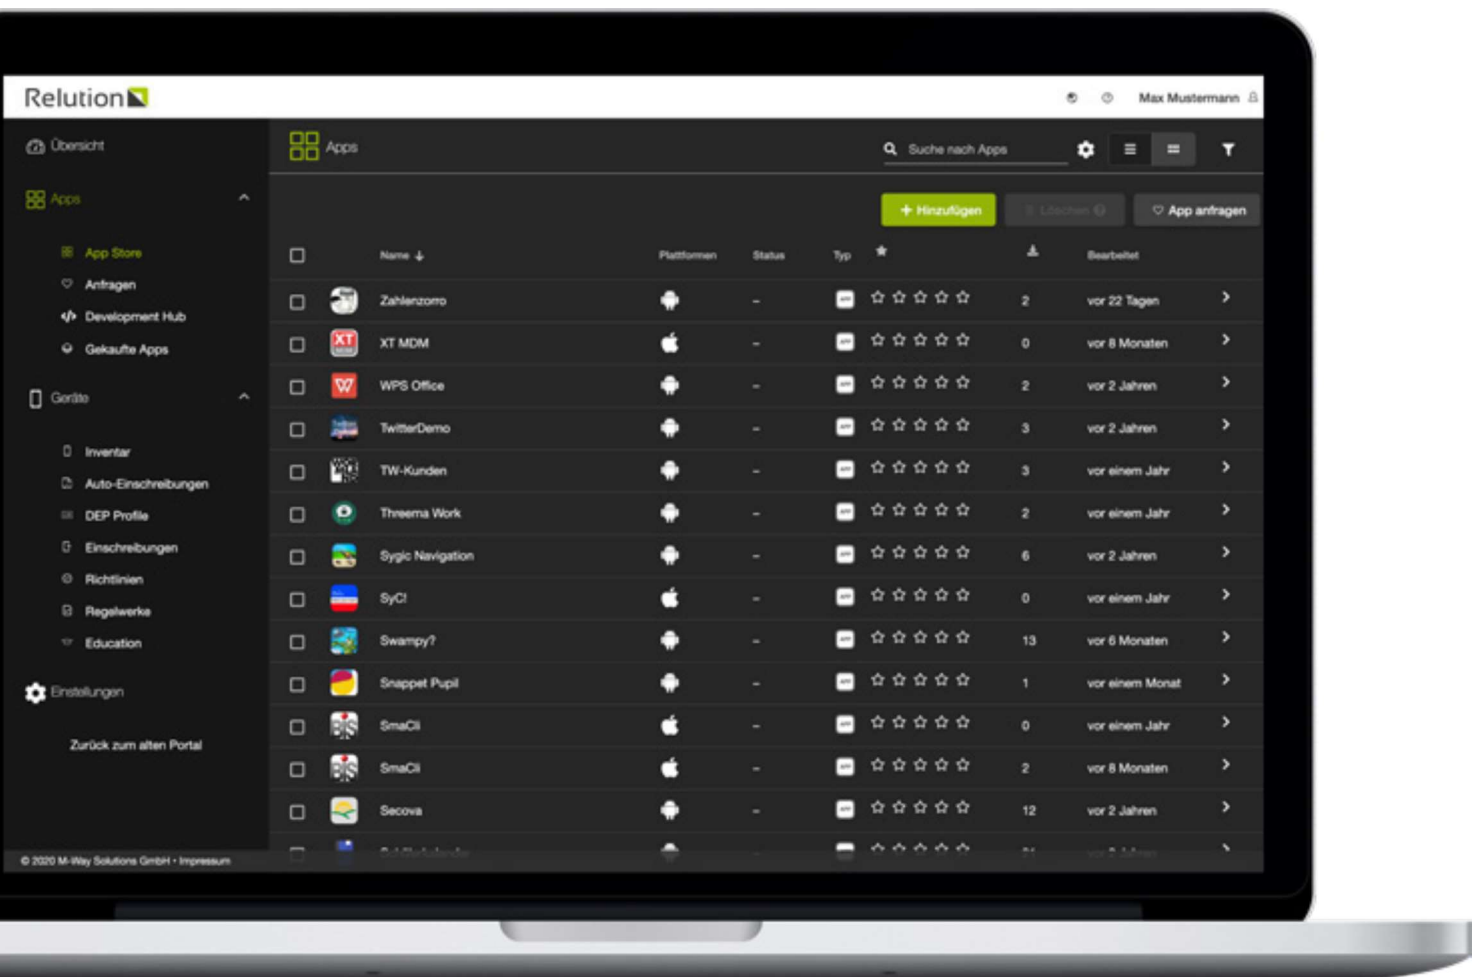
Relution

Max Mustermann

Übersicht

Apps

App Store

Anfragen

Development Hub

Gekaufte Apps

Geräte

Inventar

Auto-Einschreibungen

DEP Profile

Einschreibungen

Richtlinien

Regelwerke

Education

Einstellungen

Zurück zum alten Portal

© 2020 M-Way Solutions GmbH • Impressum

Apps

Suche nach Apps

+ Hinzufügen

Löschen

App anfragen

| | | Name ↓ | Plattformen | Status | Typ | ★ | | Bearbeitet | |
|---|---|---|---|---|---|---|---|---|---|
| | | Zahlenzorro | | - | | ☆☆☆☆☆ | 2 | vor 22 Tagen | › |
| | | XT MDM | | - | | ☆☆☆☆☆ | 0 | vor 8 Monaten | › |
| | | WPS Office | | - | | ☆☆☆☆☆ | 2 | vor 2 Jahren | › |
| | | TwitterDemo | | - | | ☆☆☆☆☆ | 3 | vor 2 Jahren | › |
| | | TW-Kunden | | - | | ☆☆☆☆☆ | 3 | vor einem Jahr | › |
| | | Threema Work | | - | | ☆☆☆☆☆ | 2 | vor einem Jahr | › |
| | | Sygic Navigation | | - | | ☆☆☆☆☆ | 6 | vor 2 Jahren | › |
| | | SyC! | | - | | ☆☆☆☆☆ | 0 | vor einem Jahr | › |
| | | Swampy? | | - | | ☆☆☆☆☆ | 13 | vor 6 Monaten | › |
| | | Snappet Pupil | | - | | ☆☆☆☆☆ | 1 | vor einem Monat | › |
| | | SmaCli | | - | | ☆☆☆☆☆ | 0 | vor einem Jahr | › |
| | | SmaCli | | - | | ☆☆☆☆☆ | 2 | vor 8 Monaten | › |
| | | Secova | | - | | ☆☆☆☆☆ | 12 | vor 2 Jahren | › |
| | | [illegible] | | - | | ☆☆☆☆☆ | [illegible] | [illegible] | › |